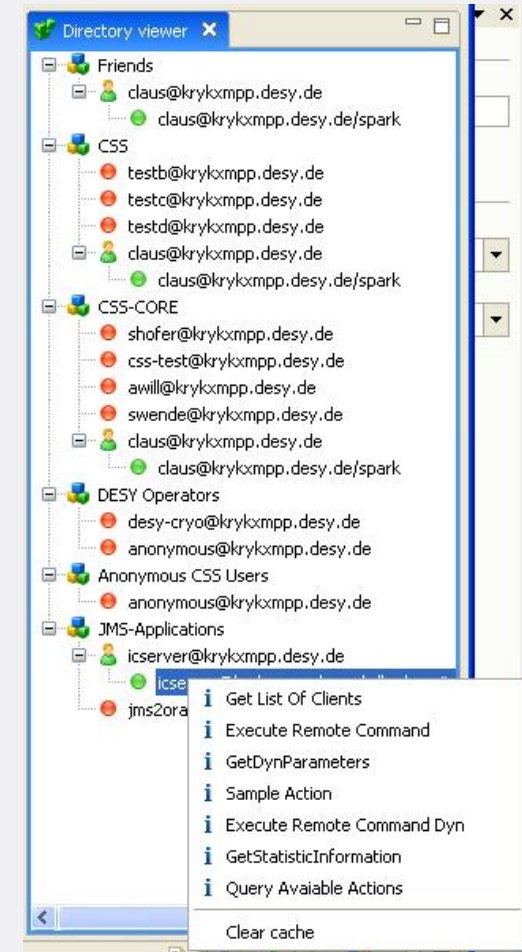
Directory viewer

Friends
claus@krykxmpp.desy.de
claus@krykxmpp.desy.de/spark
CSS
testb@krykxmpp.desy.de
testc@krykxmpp.desy.de
testd@krykxmpp.desy.de
claus@krykxmpp.desy.de
claus@krykxmpp.desy.de/spark
CSS-CORE
shofer@krykxmpp.desy.de
css-test@krykxmpp.desy.de
awill@krykxmpp.desy.de
swende@krykxmpp.desy.de
claus@krykxmpp.desy.de
claus@krykxmpp.desy.de/spark
DESY Operators
desy-cryo@krykxmpp.desy.de
anonymous@krykxmpp.desy.de
Anonymous CSS Users
anonymous@krykxmpp.desy.de
JMS-Applications
icserver@krykxmpp.desy.de
icse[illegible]
jms2ora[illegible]

Get List Of Clients
Execute Remote Command
GetDynParameters
Sample Action
Execute Remote Command Dyn
GetStatisticInformation
Query Avaiable Actions
Clear cache